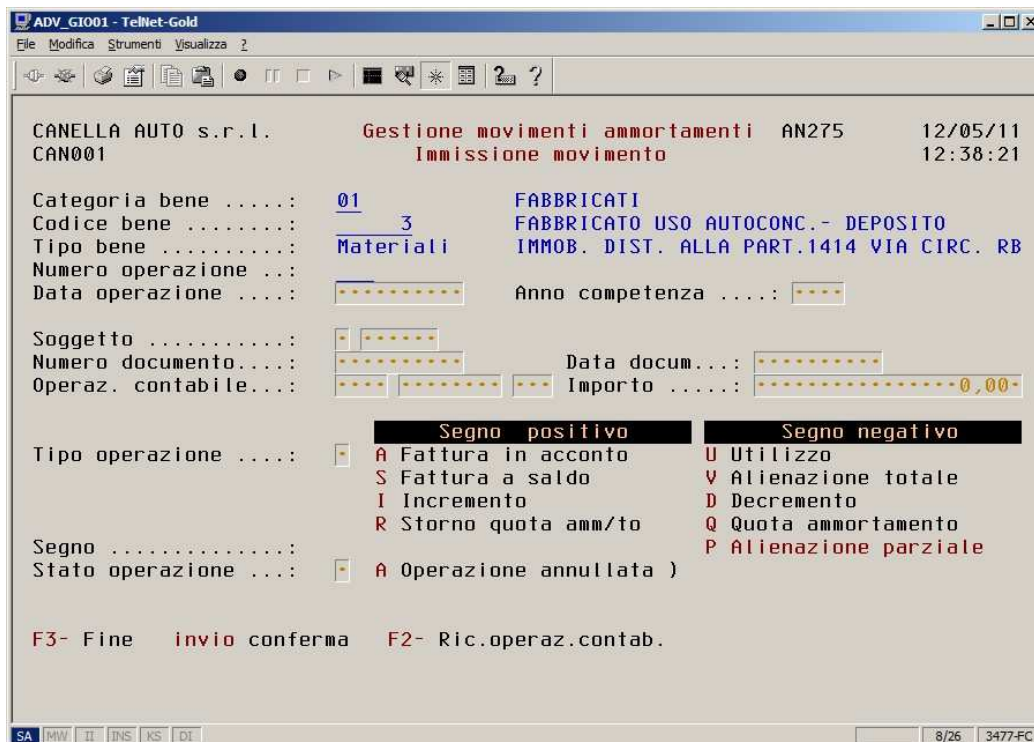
ADV_GI001 - TelNet-Gold
File Modifica Strumenti Visualizza ?

CANELLA AUTO s.r.l. Gestione movimenti ammortamenti AN275 12/05/11
CAN001 Immissione movimento 12:38:21

Categoria bene .....: 01 FABBRICATI
Codice bene ........: 3 FABBRICATO USO AUTOCONC.- DEPOSITO
Tipo bene ..........: Materiali IMMOB. DIST. ALLA PART.1414 VIA CIRC. RB
Numero operazione ..:
Data operazione ....: Anno competenza ....:

Soggetto ...........:
Numero documento....: Data docum...:
Operaz. contabile...: Importo .....: 0,00

Segno positivo
Segno negativo
Tipo operazione ....: A Fattura in acconto U Utilizzo
S Fattura a saldo V Alienazione totale
I Incremento D Decremento
R Storno quota amm/to Q Quota ammortamento
Segno ..............: P Alienazione parziale
Stato operazione ...: A Operazione annullata )

F3- Fine invio conferma F2- Ric.operaz.contab.

SA MW II INS KS DI 8/26 3477-FC